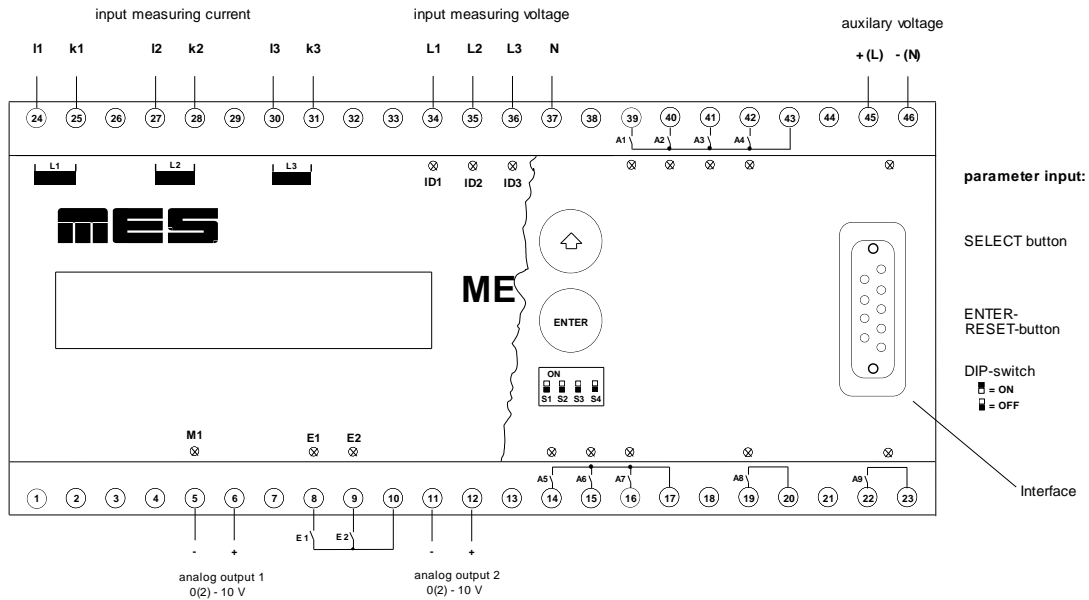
input measuring current

input measuring voltage

auxilary voltage

I1 k1 I2 k2 I3 k3 L1 L2 L3 N + (L) - (N)

24 25 26 27 28 29 30 31 32 33 34 35 36 37 38 39 40 41 42 43 44 45 46

A1 A2 A3 A4

L1 L2 L3

ID1 ID2 ID3

parameter input:

mES

ME

SELECT button

ENTER

ENTER-RESET-button

ON
S1 S2 S3 S4

DIP-switch
= ON
= OFF

M1

E1 E2

Interface

A5 A6 A7 A8 A9

1 2 3 4 5 6 7 8 9 10 11 12 13 14 15 16 17 18 19 20 21 22 23

- + E 1 E 2 - +

analog output 1
0(2) - 10 V

analog output 2
0(2) - 10 V